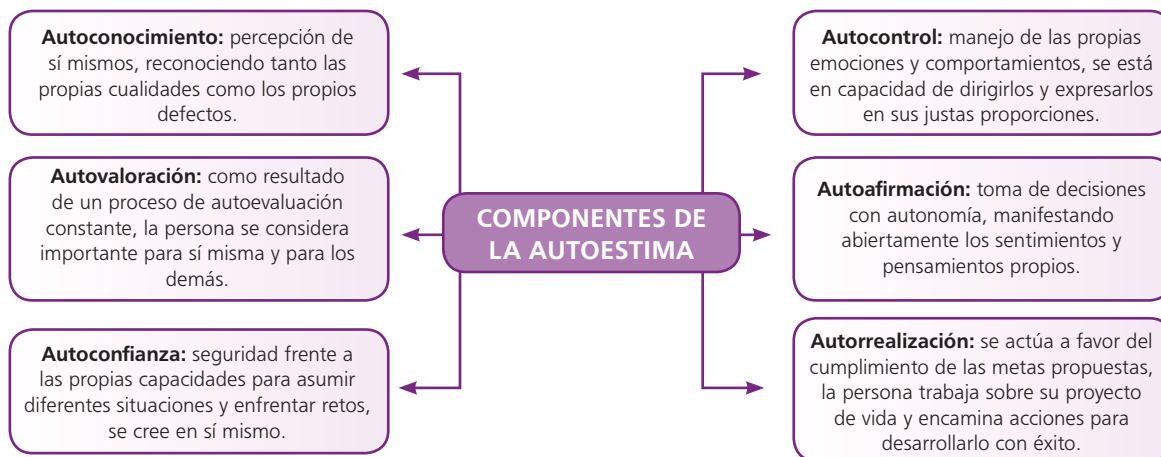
COMPONENTES DE LA AUTOESTIMA

**Autoconocimiento:** percepción de sí mismos, reconociendo tanto las propias cualidades como los propios defectos.

**Autovaloración:** como resultado de un proceso de autoevaluación constante, la persona se considera importante para sí misma y para los demás.

**Autoconfianza:** seguridad frente a las propias capacidades para asumir diferentes situaciones y enfrentar retos, se cree en sí mismo.

**Autocontrol:** manejo de las propias emociones y comportamientos, se está en capacidad de dirigirlos y expresarlos en sus justas proporciones.

**Autoafirmación:** toma de decisiones con autonomía, manifestando abiertamente los sentimientos y pensamientos propios.

**Autorrealización:** se actúa a favor del cumplimiento de las metas propuestas, la persona trabaja sobre su proyecto de vida y encamina acciones para desarrollarlo con éxito.